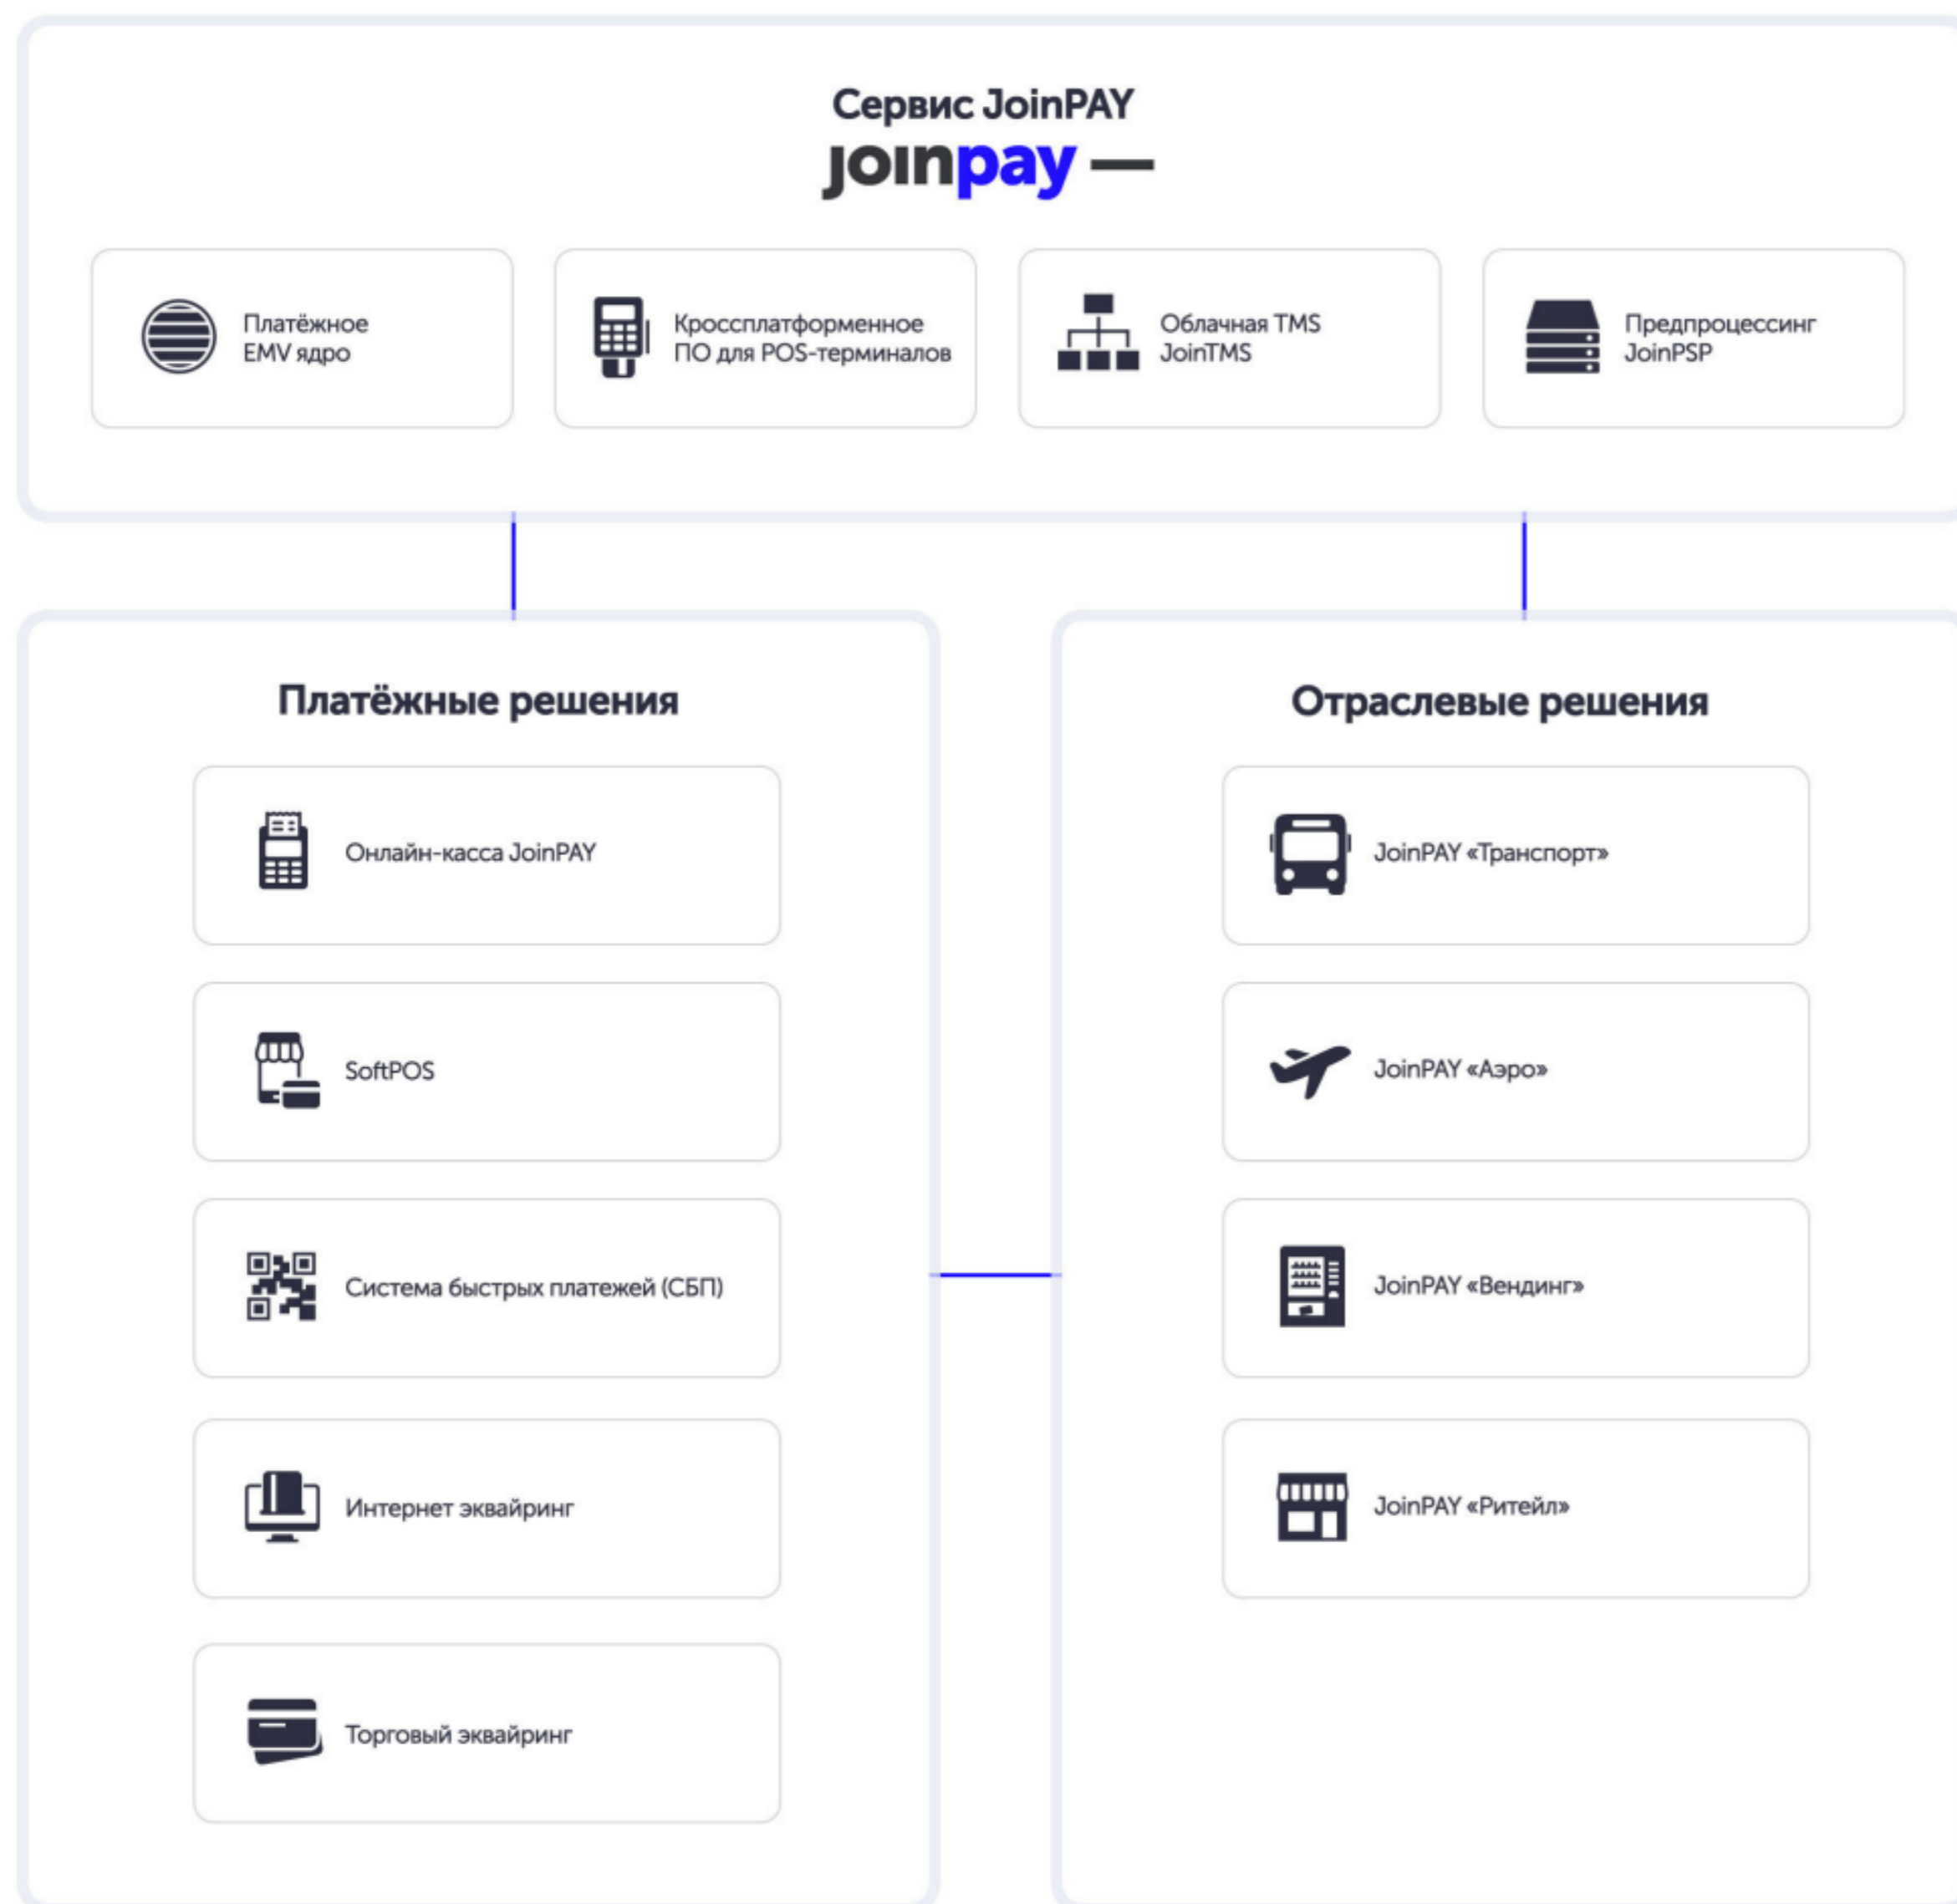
Сервис JoinPAY
joinpay —

Платёжное EMV ядро

Кроссплатформенное ПО для POS-терминалов

Облачная TMS JoinTMS

Предпроцессинг JoinPSP

Платёжные решения

Онлайн-касса JoinPAY

SoftPOS

Система быстрых платежей (СБП)

Интернет эквайринг

Торговый эквайринг

Отраслевые решения

JoinPAY «Транспорт»

JoinPAY «Аэро»

JoinPAY «Вендинг»

JoinPAY «Ритейл»